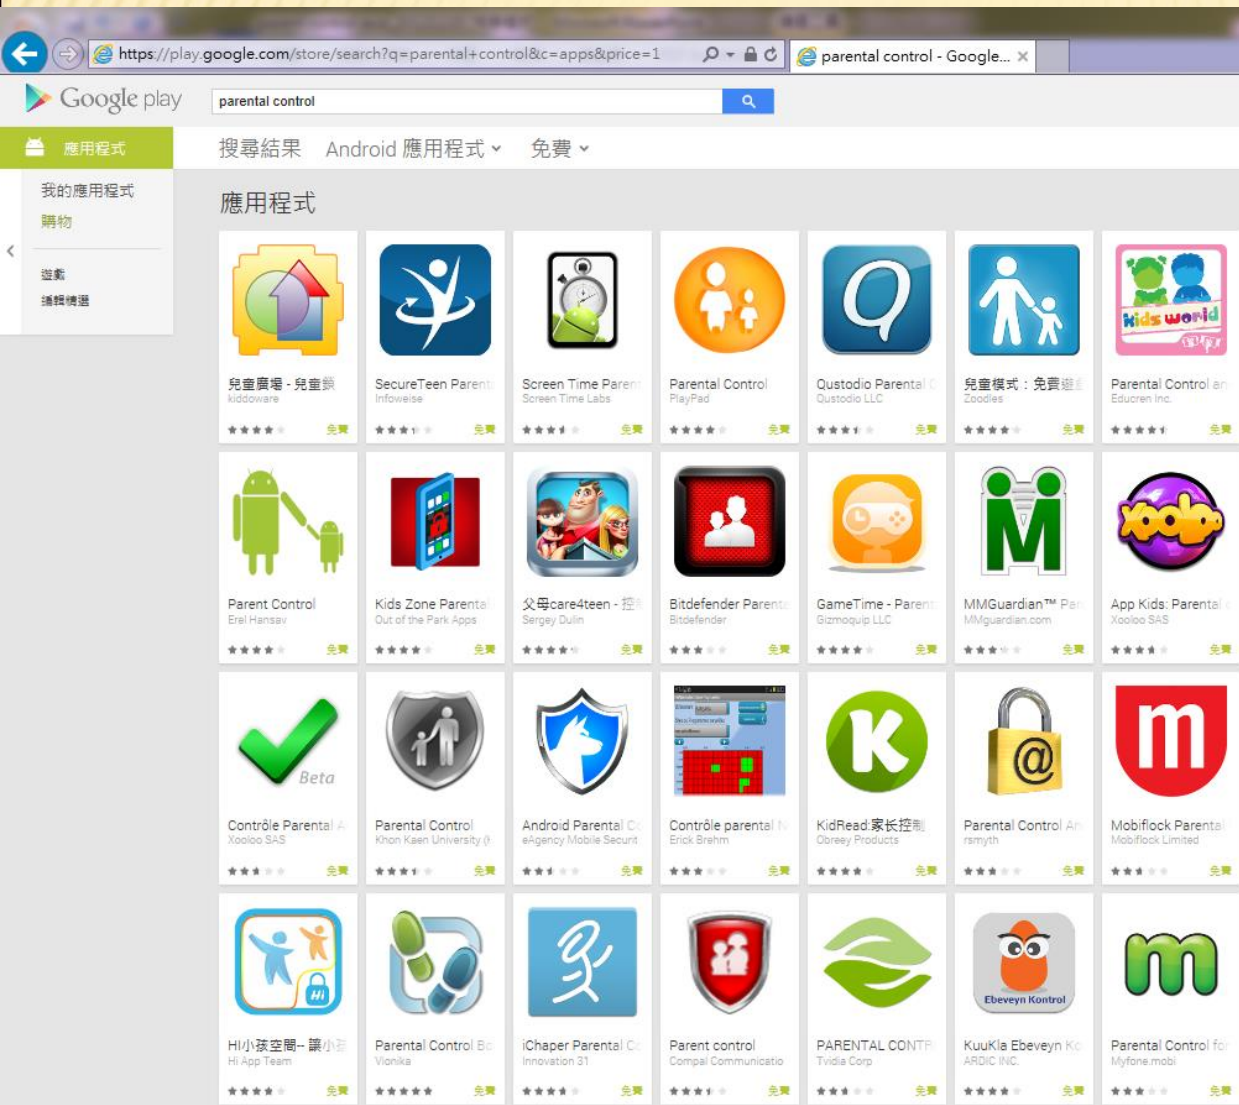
https://play.google.com/store/search?q=parental+control&c=apps&price=1

parental control - Google... ×

Google play

parental control

應用程式

我的應用程式
購物

遊戲
編輯精選

搜尋結果 Android 應用程式 免費

應用程式

兒童膺場 - 兒童鎖
kiddoware
免費

SecureTeen Parent
Infoweise
免費

Screen Time Parent
Screen Time Labs
免費

Parental Control
PlayPad
免費

Qustodio Parental
Qustodio LLC
免費

兒童模式：免費
Zoodles
免費

Parental Control an
Educren Inc.
免費

Parent Control
Erel Hansav
免費

Kids Zone Parenta
Out of the Park Apps
免費

父母care4teen - 控
Sergey Dulin
免費

Bitdefender Parent
Bitdefender
免費

GameTime - Parent
Gizmoquip LLC
免費

MMGuardian™ Pa
MMguardian.com
免費

App Kids: Parental
Xooloo SAS
免費

Beta

Contrôle Parental
Xooloo SAS
免費

Parental Control
Khon Kaen University
免費

Android Parental C
eAgency Mobile Securit
免費

Contrôle parental
Erick Brehm
免費

KidRead 家长控制
Obreey Products
免費

Parental Control An
rsmyth
免費

Mobiflock Parenta
Mobiflock Limited
免費

Hi小孩空間-- 讓小
Hi App Team
免費

Parental Control B
Vionika
免費

iChaper Parental C
Innovation 31
免費

Parent control
Compal Communicatio
免費

PARENTAL CONTR
Tvidia Corp
免費

Ebeveyn Kontrol

KuuKla Ebeveyn K
ARDIC INC.
免費

Parental Control fo
Myfone.mobi
免費